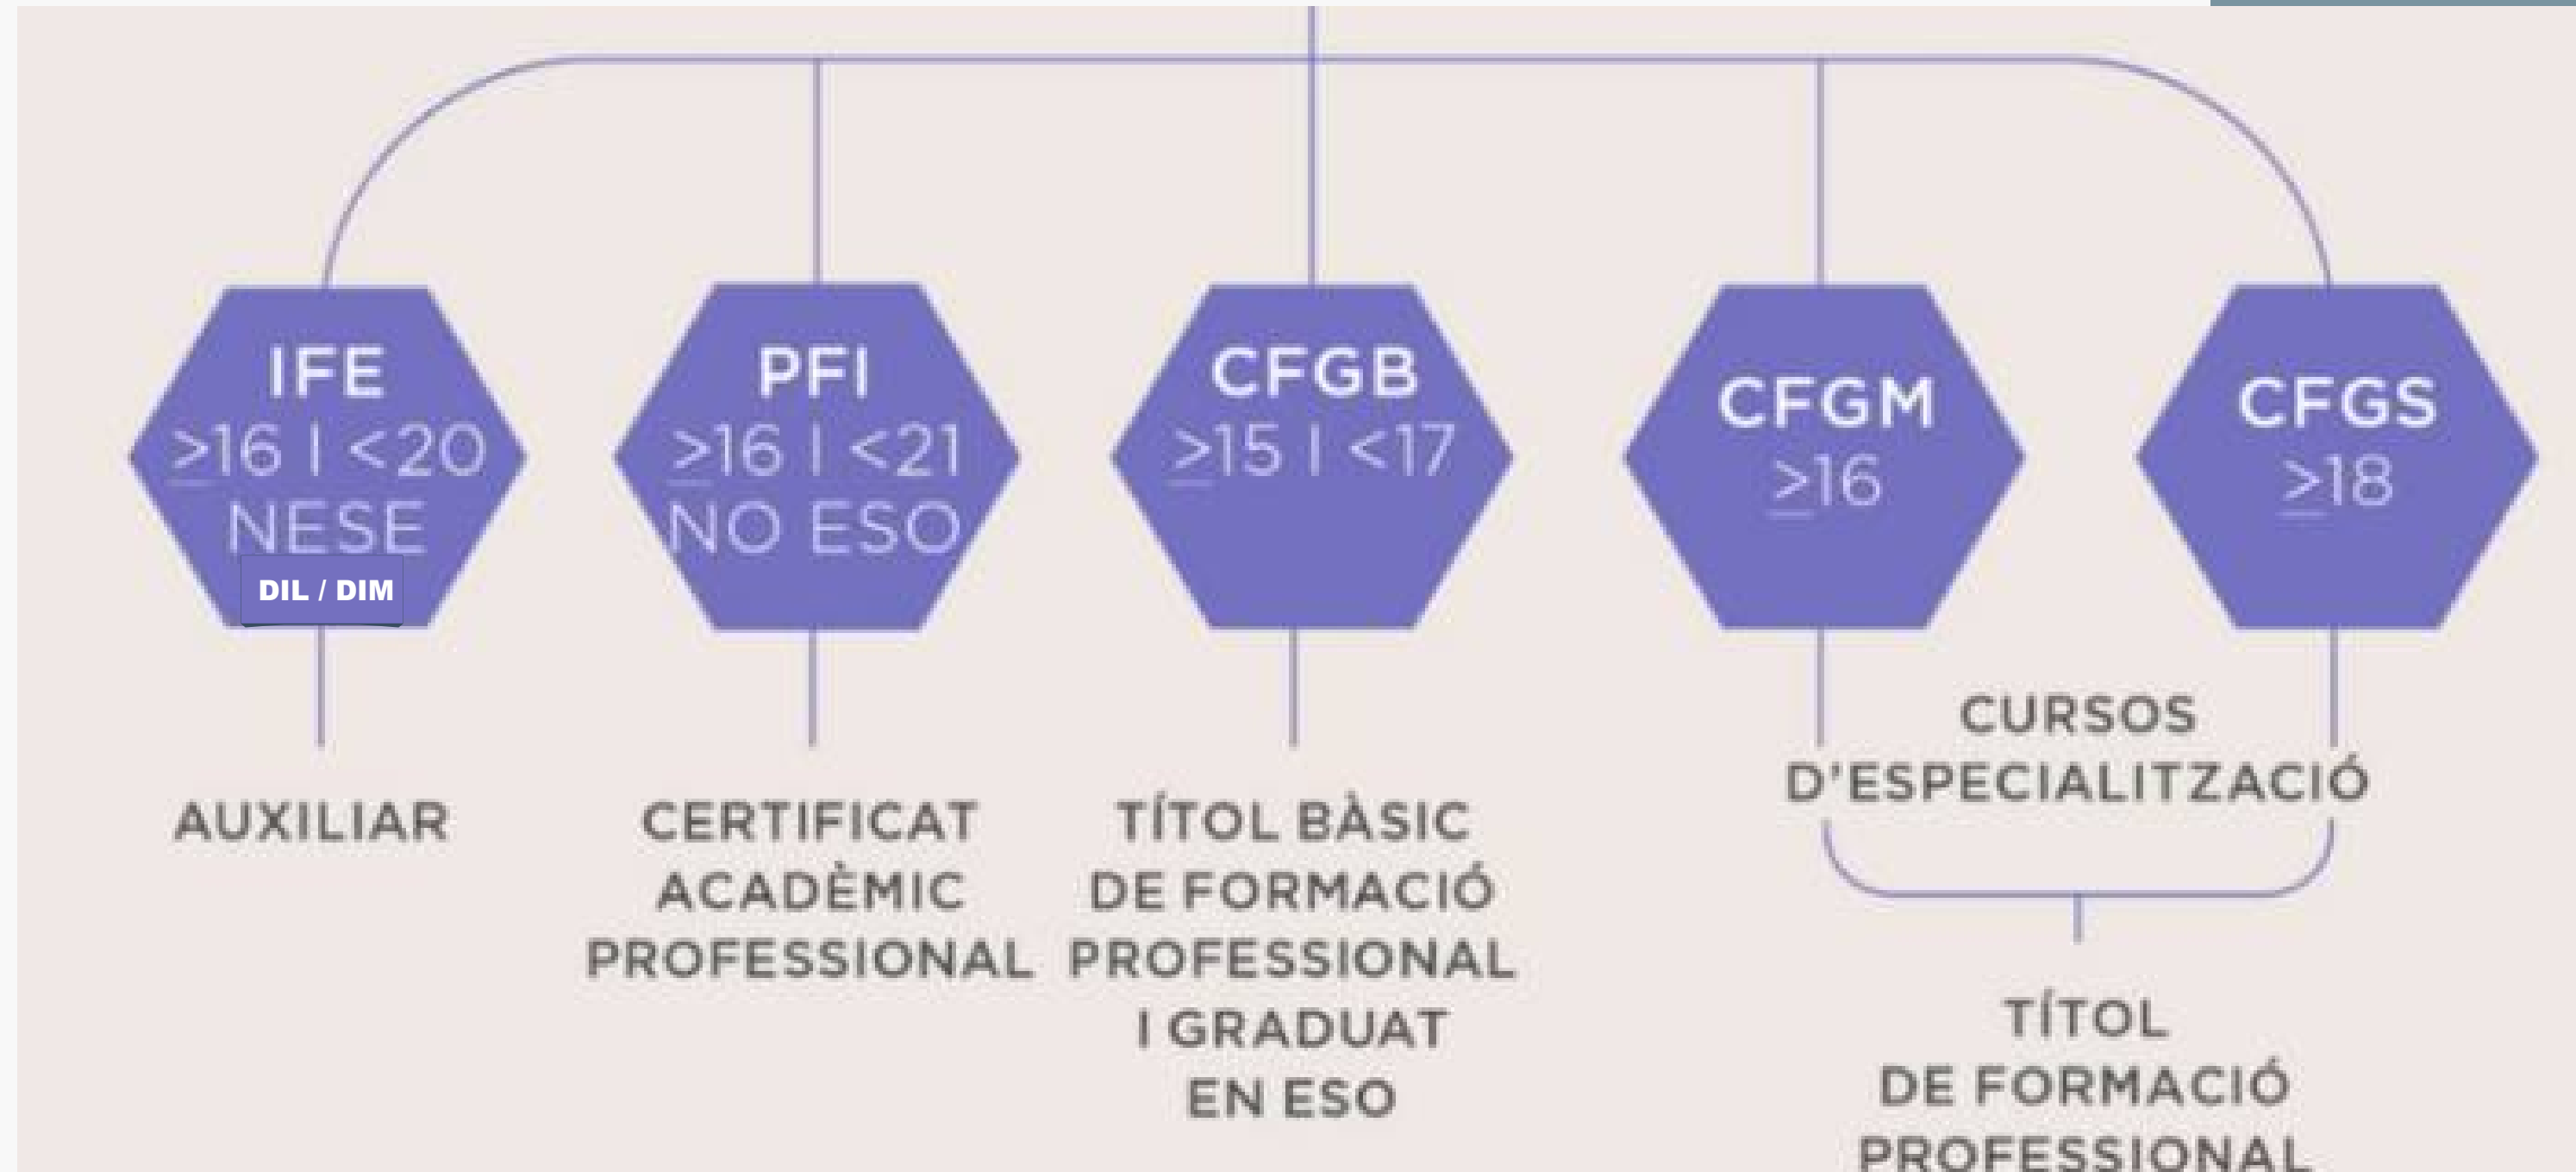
IFE
$\geq$16 | <20
NESE
DIL / DIM

PFI
$\geq$16 | <21
NO ESO

CFGB
$\geq$15 | <17

CFGM
$\geq$16

CFGS
$\geq$18

AUXILIAR

CERTIFICAT ACADÈMIC PROFESSIONAL

TÍTOL BÀSIC DE FORMACIÓ PROFESSIONAL I GRADUAT EN ESO

CURSOS D'ESPECIALITZACIÓ

TÍTOL DE FORMACIÓ PROFESSIONAL